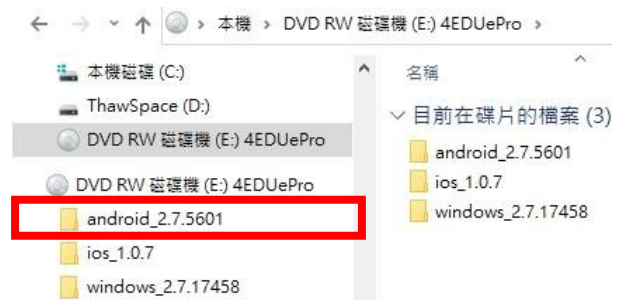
本機 › DVD RW 磁碟機 (E:) 4EDUePro ›

本機磁碟 (C:)
ThawSpace (D:)
DVD RW 磁碟機 (E:) 4EDUePro
DVD RW 磁碟機 (E:) 4EDUePro
android_2.7.5601
ios_1.0.7
windows_2.7.17458

名稱
目前在碟片的檔案 (3)
android_2.7.5601
ios_1.0.7
windows_2.7.17458